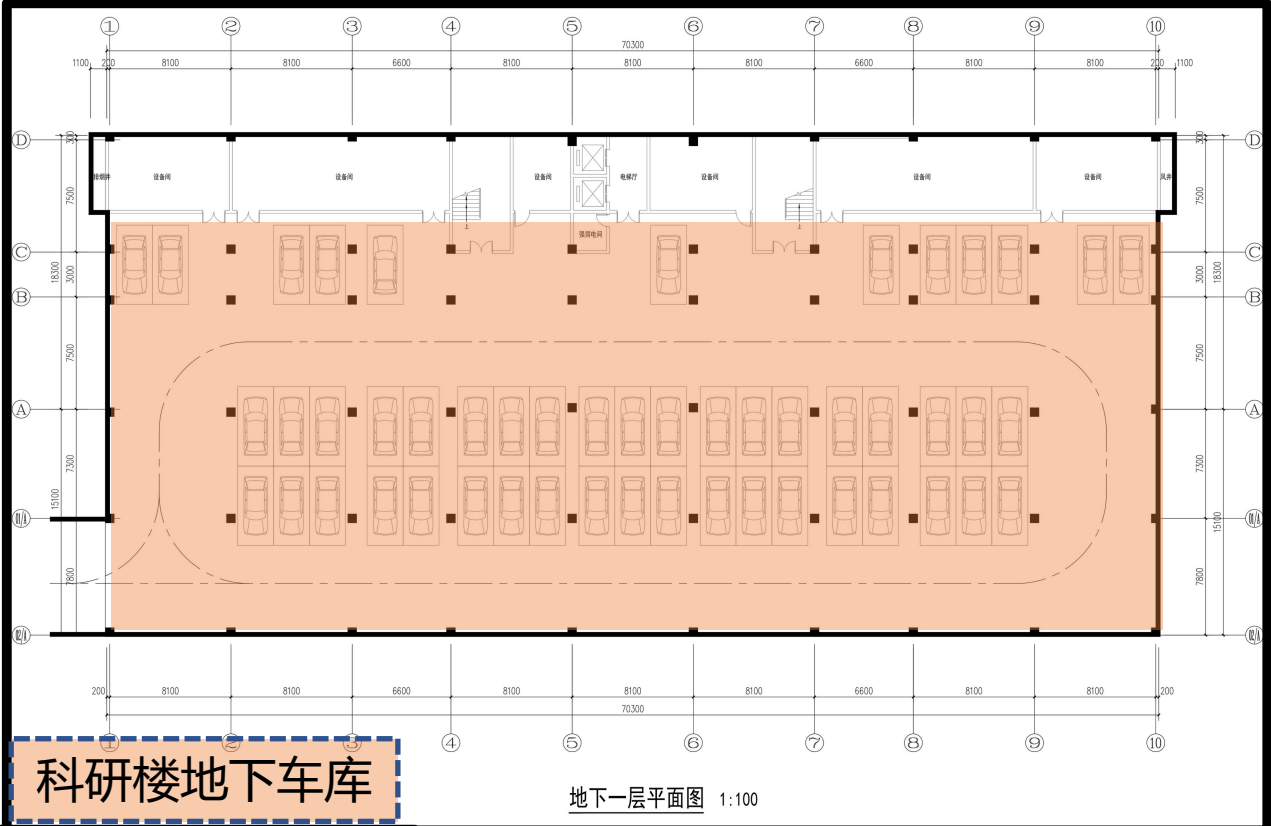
① ② ③ ④ ⑤ ⑥ ⑦ ⑧ ⑨ ⑩

70300

1100 200 8100 8100 6600 8100 8100 8100 6600 8100 8100 200 1100

D 300 7500 18300 C 3000 B 7500 A 7300 15100 B/A 7800 C/A

D 300 7500 18300 C 3000 B 7500 A 7300 15100 B/A 7800 C/A

排烟井 设备间 设备间 设备间 电梯厅 设备间 设备间 设备间 风井

强弱电间

200 8100 8100 6600 8100 8100 8100 6600 8100 8100 200

70300

① ② ③ ④ ⑤ ⑥ ⑦ ⑧ ⑨ ⑩

科研楼地下车库

地下一层平面图 1:100